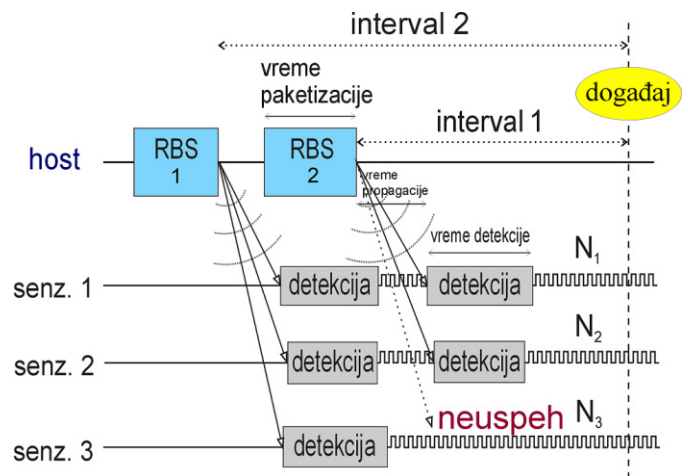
interval 2

vreme paketizacije

događaj

interval 1

host

RBS 1

RBS 2

vreme propagacije

vreme detekcije

$N_1$

senz. 1

detekcija

detekcija

$N_2$

senz. 2

detekcija

detekcija

neuspeh

$N_3$

senz. 3

detekcija